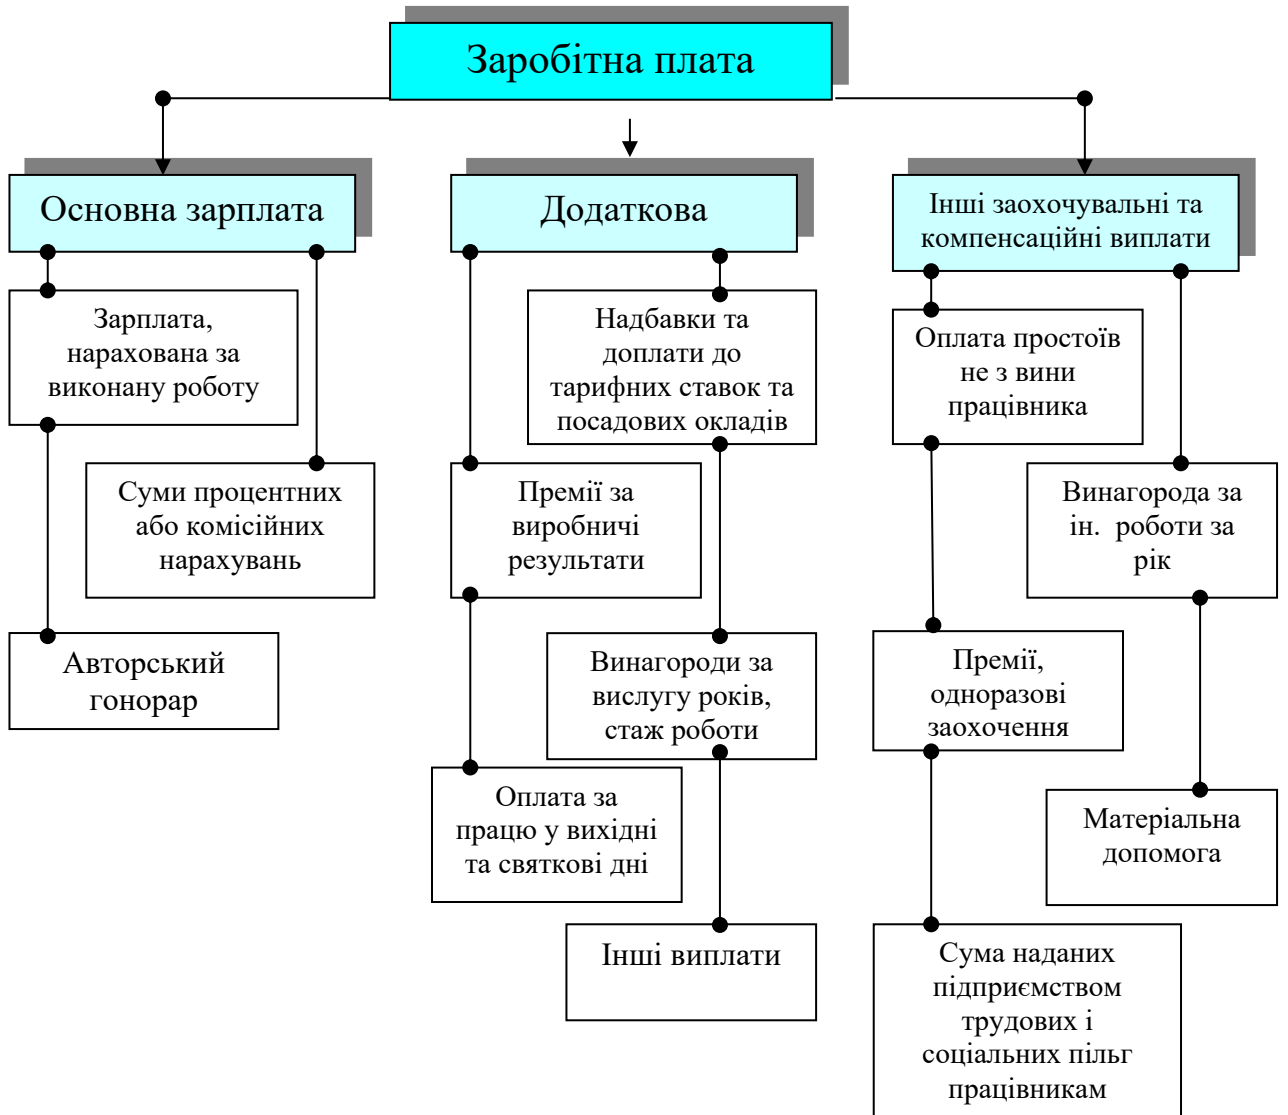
Заробітна плата

Основна зарплата

Зарплата, нарахована за виконану роботу

Суми процентних або комісійних нарахувань

Авторський гонорар

Додаткова

Надбавки та доплати до тарифних ставок та посадових окладів

Премії за виробничі результати

Винагороди за вислугу років, стаж роботи

Оплата за працю у вихідні та святкові дні

Інші виплати

Інші заохочувальні та компенсаційні виплати

Оплата простоїв не з вини працівника

Винагорода за ін. роботи за рік

Премії, одноразові заохочення

Матеріальна допомога

Сума наданих підприємством трудових і соціальних пільг працівникам